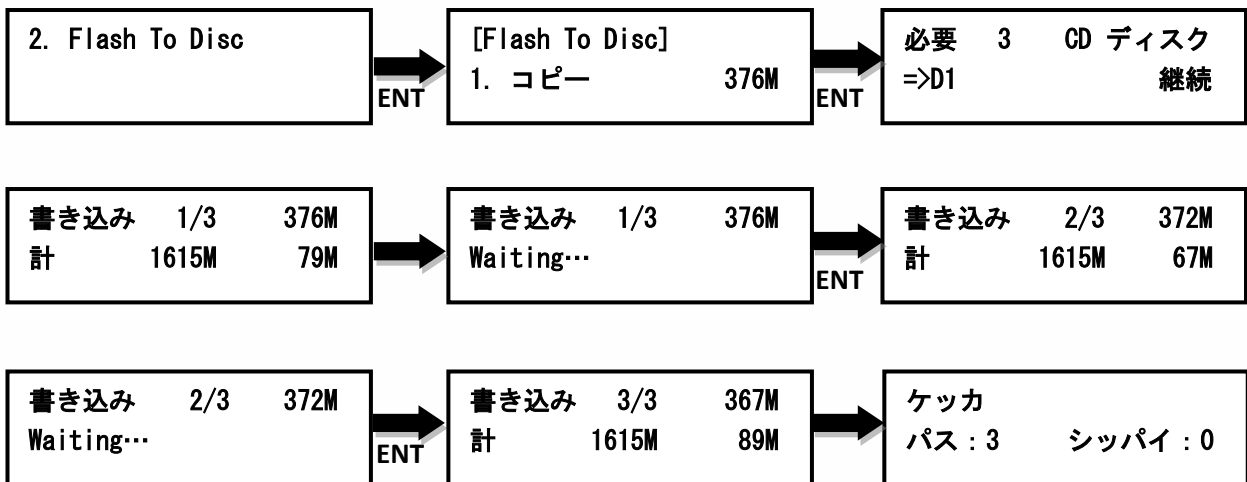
2. Flash To Disc

ENT

[Flash To Disc]
1. コピー 376M

ENT

必要 3 CD ディスク
=>D1 継続

書き込み 1/3 376M
計 1615M 79M

書き込み 1/3 376M
Waiting…

ENT

書き込み 2/3 372M
計 1615M 67M

書き込み 2/3 372M
Waiting…

ENT

書き込み 3/3 367M
計 1615M 89M

ケッカ
パス：3 シッパイ：0